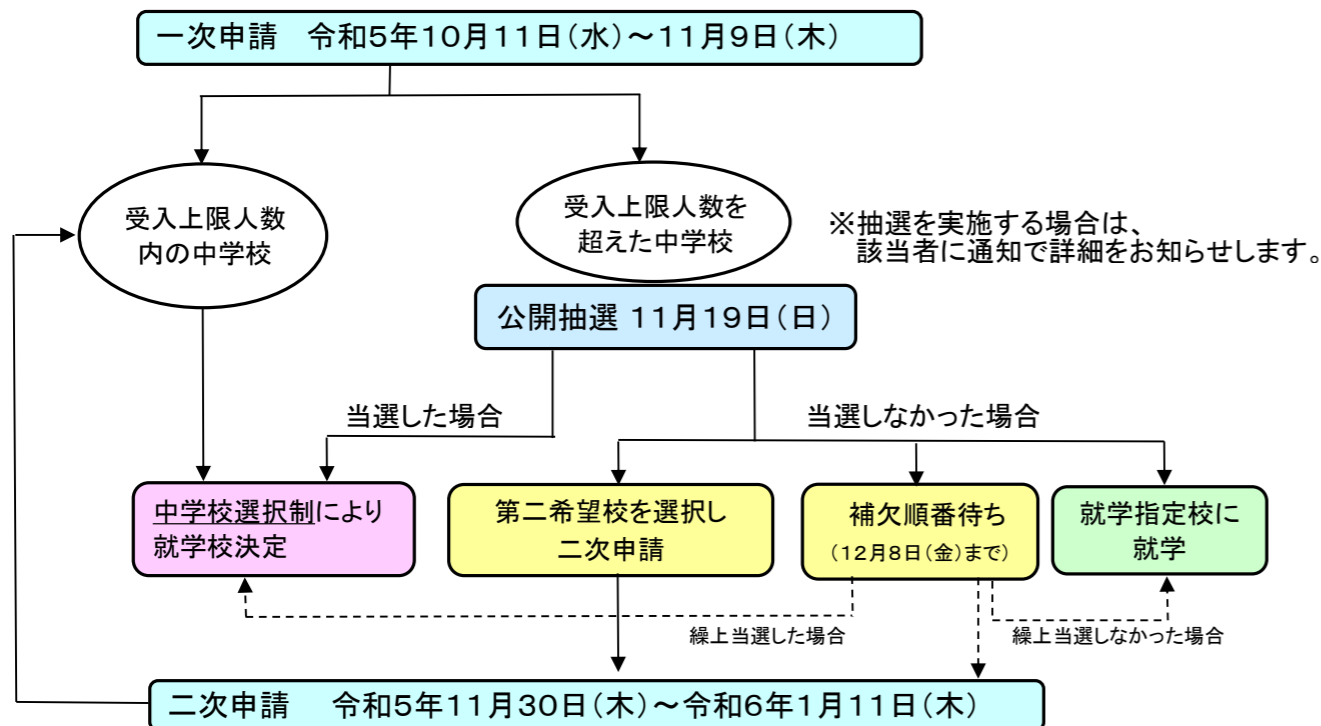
一次申請　令和5年10月11日（水）～11月9日（木）

受入上限人数内の中学校

受入上限人数を超えた中学校

※抽選を実施する場合は、該当者に通知で詳細をお知らせします。

公開抽選 11月19日（日）

当選した場合

当選しなかった場合

中学校選択制により就学校決定

第二希望校を選択し二次申請

補欠順番待ち
（12月8日（金）まで）

就学指定校に就学

繰上当選した場合

繰上当選しなかった場合

二次申請　令和5年11月30日（木）～令和6年1月11日（木）